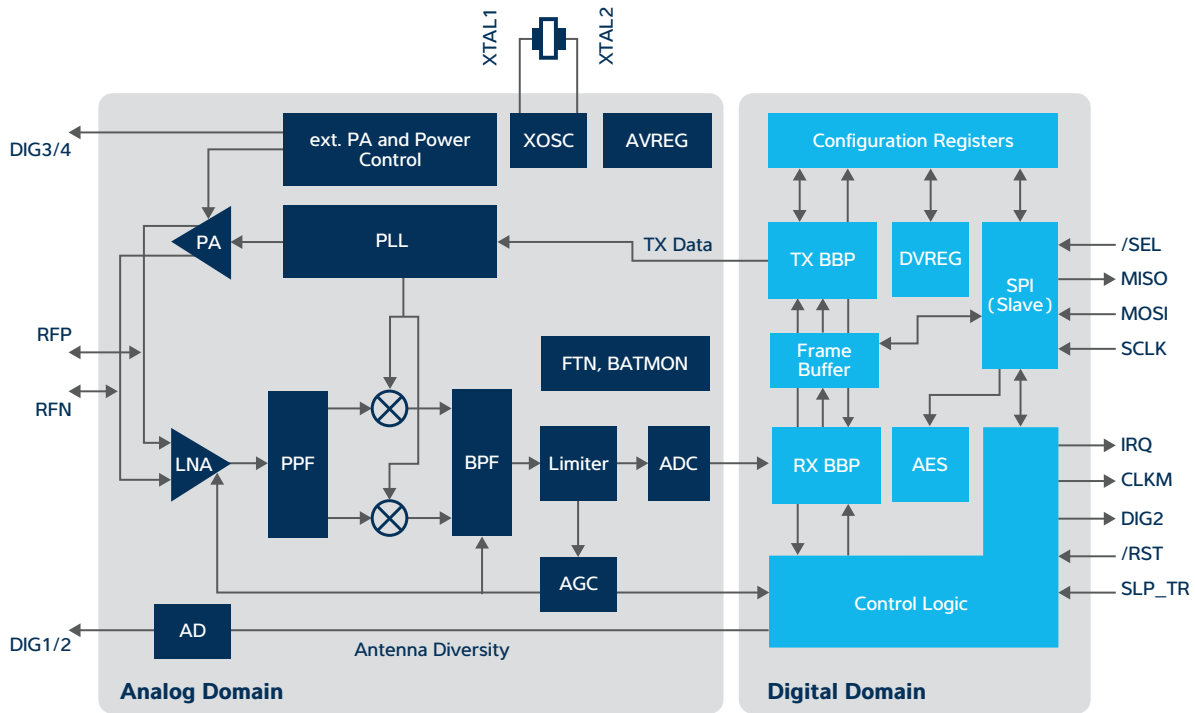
XTAL1
XTAL2

DIG3/4
ext. PA and Power Control
XOSC
AVREG
PA
PLL
TX Data
RFP
RFN
FTN, BATMON
LNA
PPF
BPF
Limiter
ADC
AGC
AD
DIG1/2
Antenna Diversity
Analog Domain

Configuration Registers
TX BBP
DVREG
SPI (Slave)
/SEL
MISO
MOSI
SCLK
Frame Buffer
RX BBP
AES
IRQ
CLKM
DIG2
/RST
SLP_TR
Control Logic
Digital Domain